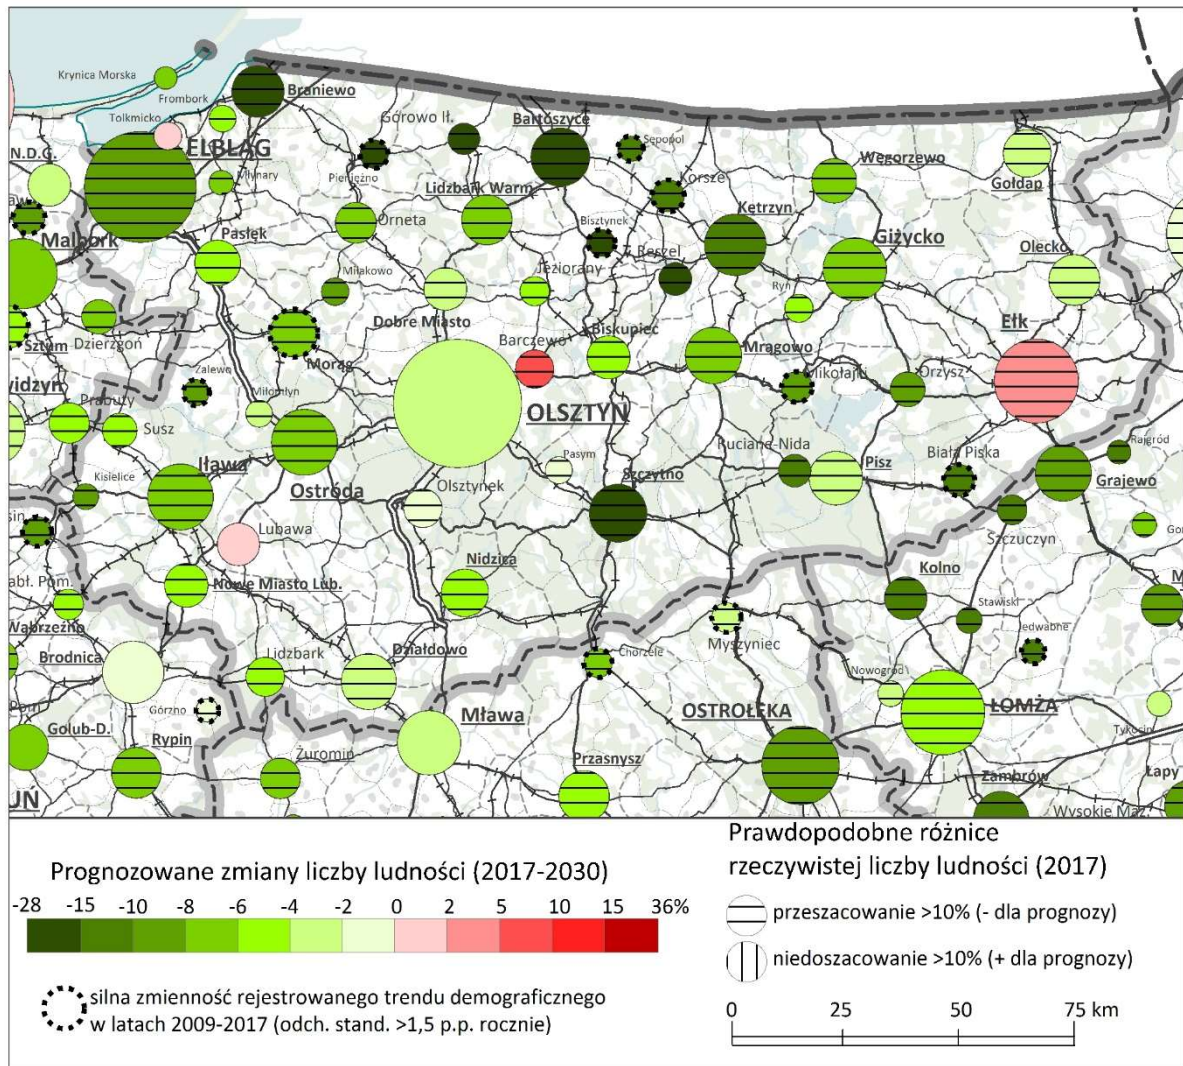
Krynica Morska
Frombork
Braniewo
Tolkmicko
Górowo Ił.
Bartoszyce
Sępopol
N.D.G.
ELBLĄG
Młynary
Pieniężno
Korsze
Węgorzewo
Gołdap
Lidzbark Warm.
Kętrzyn
Orneta
Bisztynek
Malbork
Pasłęk
Reszel
Giżycko
Olecko
Jeziorany
Miłakowo
Ryn
Dobre Miasto
Biskupiec
Ełk
Sztum
Dzierzgoń
Barczewo
Mrągowo
Morąg
Zalewo
Mikołajki
Orzysz
Kwidzyn
Miłomłyn
Prabuty
OLSZTYN
Susz
Ruciane-Nida
Rajgród
Pasym
Biała Piska
Pisz
Kisielice
Iława
Ostróda
Olsztynek
Szczytno
Grajewo
Lubawa
Szczuczyn
Nidzica
Kolno
Nowe Miasto Lub.
Stawiski
Wąbrzeźno
Jedwabne
Brodnica
Lidzbark
Działdowo
Chorzele
Myszyniec
Nowogród
Górzno
Mława
OSTROŁĘKA
ŁOMŻA
Golub-D.
Rypin
Żuromin
Przasnysz
Zambrów
Łapy
Wysokie Maz.

Prognozowane zmiany liczby ludności (2017-2030)
-28 -15 -10 -8 -6 -4 -2 0 2 5 10 15 36%

silna zmienność rejestrowanego trendu demograficznego w latach 2009-2017 (odch. stand. >1,5 p.p. rocznie)

Prawdopodobne różnice rzeczywistej liczby ludności (2017)
przeszacowanie >10% (- dla prognozy)
niedoszacowanie >10% (+ dla prognozy)
0 25 50 75 km